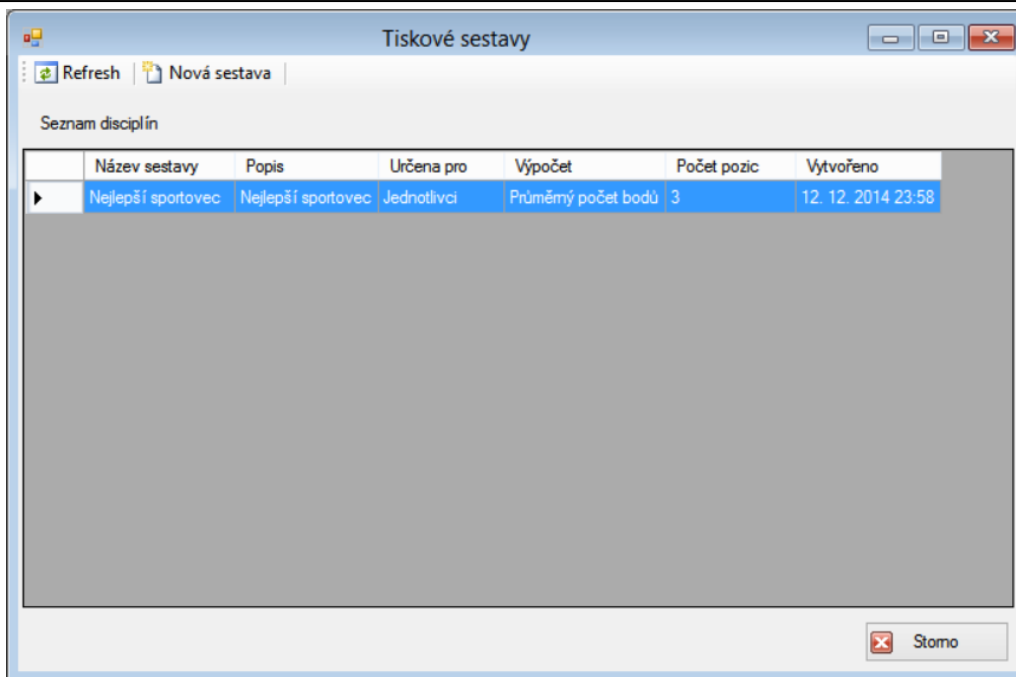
Tiskové sestavy

Refresh | Nová sestava

Seznam disciplín

| | Název sestavy | Popis | Určena pro | Výpočet | Počet pozic | Vytvořeno |
|---|---|---|---|---|---|---|
| ▶ | Nejlepší sportovec | Nejlepší sportovec | Jednotlivci | Průměrný počet bodů | 3 | 12. 12. 2014 23:58 |

Storno